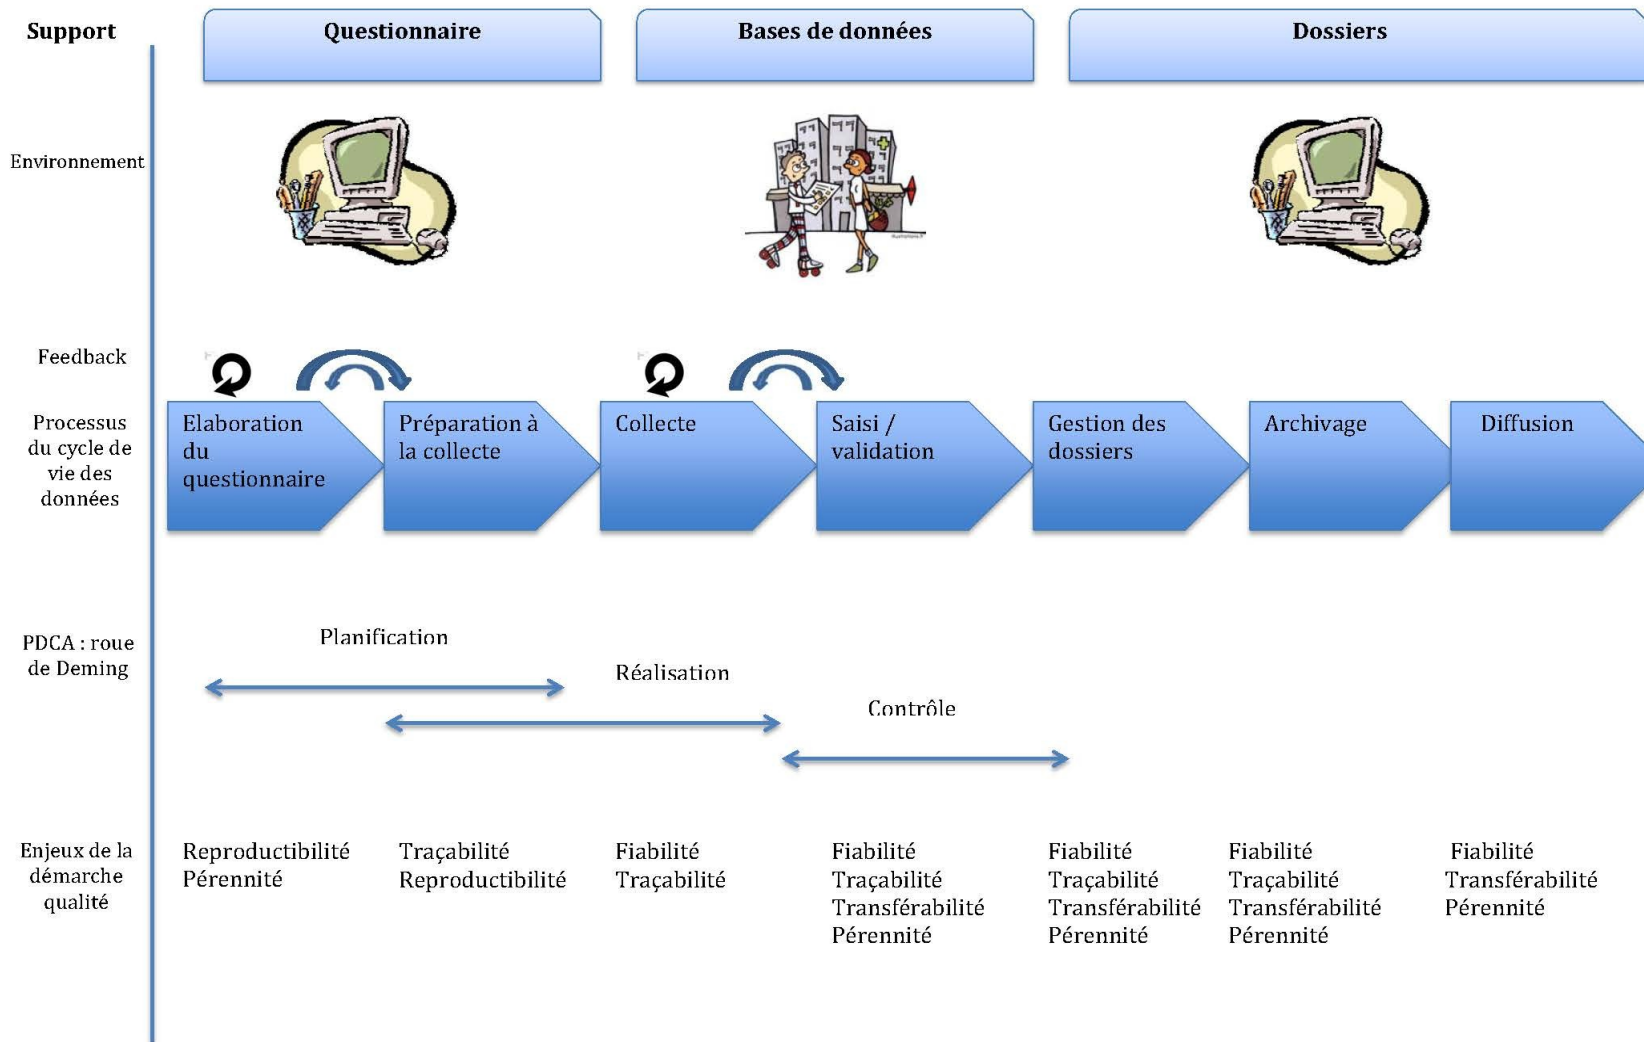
Support

Questionnaire

Bases de données

Dossiers

Environnement

Feedback

Processus du cycle de vie des données

Elaboration du questionnaire

Préparation à la collecte

Collecte

Saisi / validation

Gestion des dossiers

Archivage

Diffusion

PDCA : roue de Deming

Planification

Réalisation

Contrôle

Enjeux de la démarche qualité

Reproductibilité
Pérennité

Traçabilité
Reproductibilité

Fiabilité
Traçabilité

Fiabilité
Traçabilité
Transférabilité
Pérennité

Fiabilité
Traçabilité
Transférabilité
Pérennité

Fiabilité
Traçabilité
Transférabilité
Pérennité

Fiabilité
Transférabilité
Pérennité